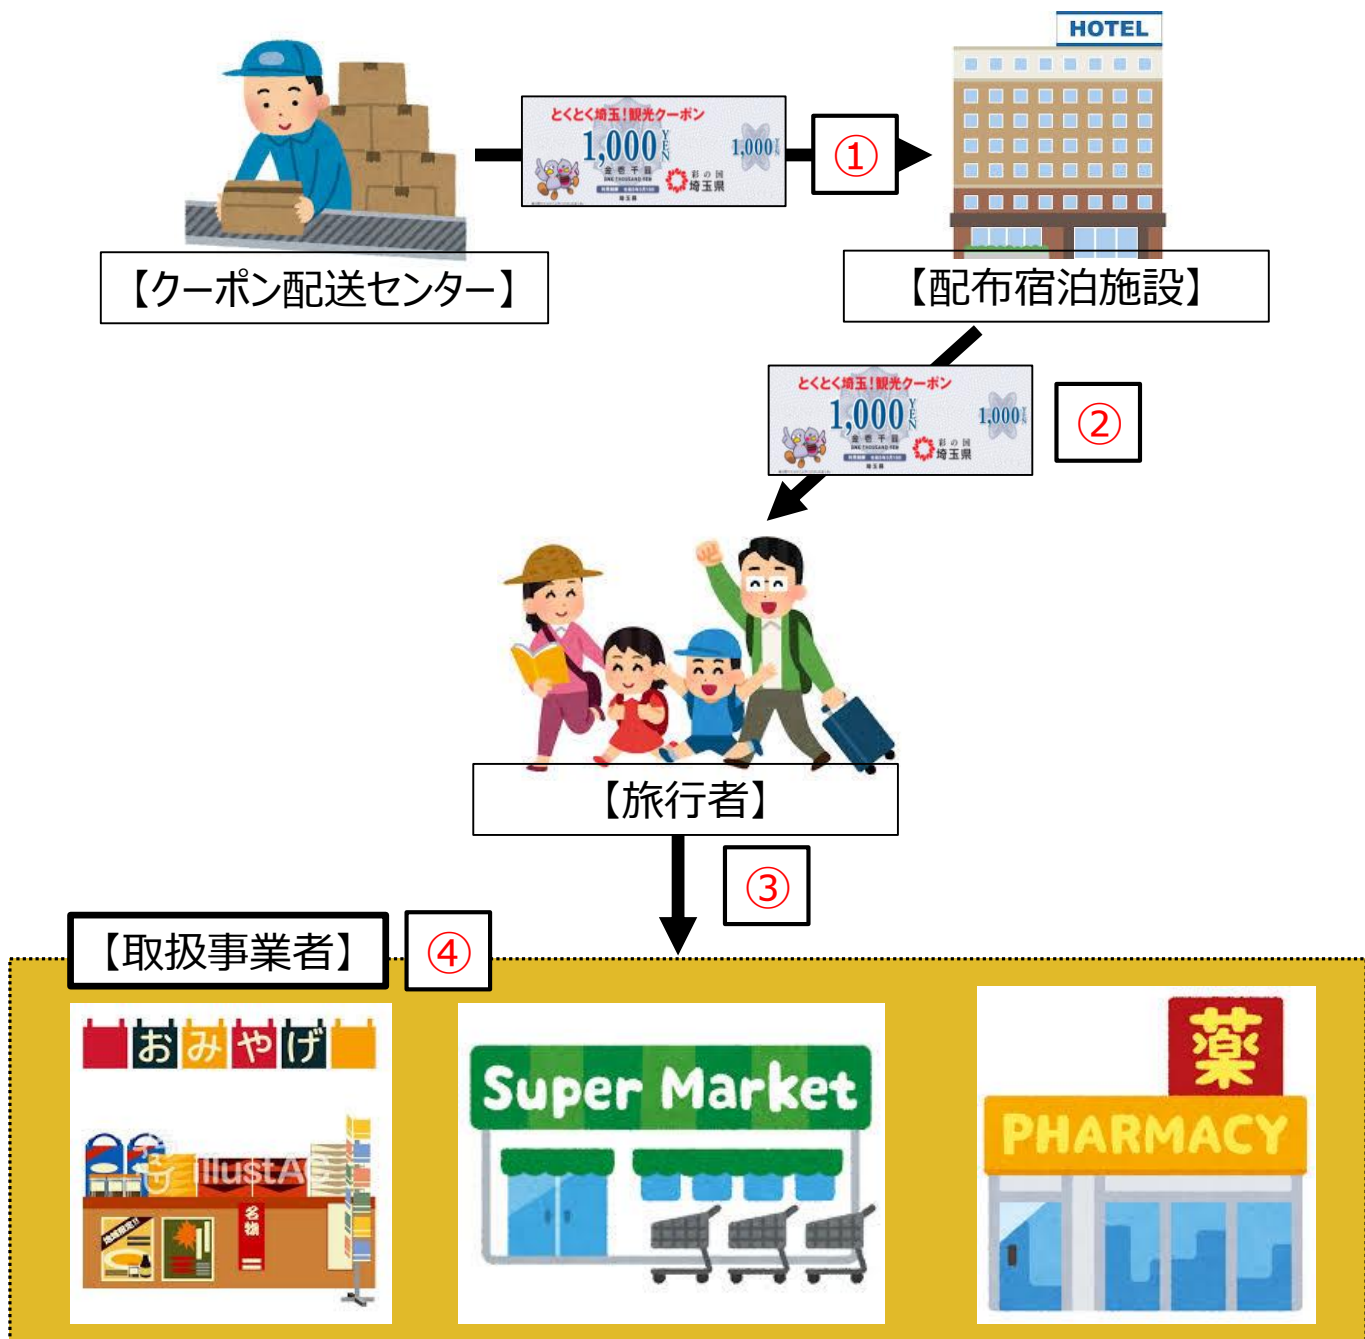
とくとく埼玉！観光クーポン
1,000 YEN
1,000
金壱千円
ONE THOUSAND YEN
彩の国
埼玉県

①

HOTEL

【クーポン配送センター】

【配布宿泊施設】

とくとく埼玉！観光クーポン
1,000 YEN
1,000
金壱千円
ONE THOUSAND YEN
彩の国
埼玉県

②

【旅行者】

③

【取扱事業者】

④

おみやげ
illustAC
地域限定!!
名物

Super Market

薬
PHARMACY